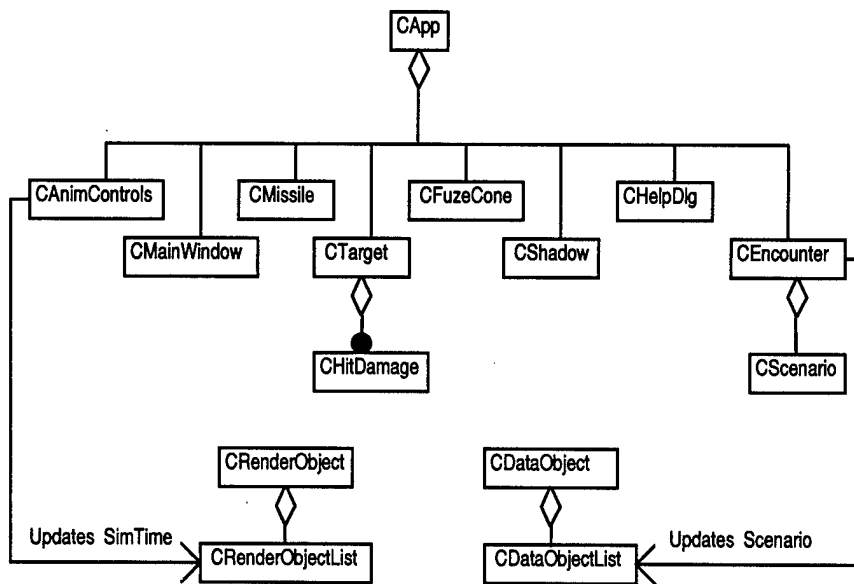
CApp

CAnimControls

CMissile

CFuzeCone

CHelpDlg

CMainWindow

CTarget

CShadow

CEncounter

CHitDamage

CScenario

CRenderObject

CDataObject

Updates SimTime

CRenderObjectList

CDataObjectList

Updates Scenario